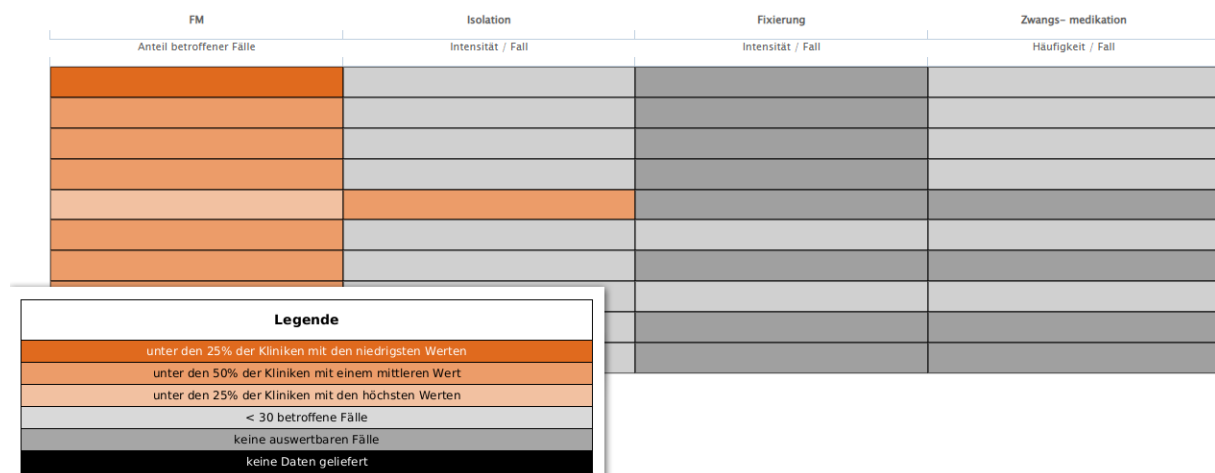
| FM | Isolation | Fixierung | Zwangs- medikation |
|---|---|---|---|
| Anteil betroffener Fälle | Intensität / Fall | Intensität / Fall | Häufigkeit / Fall |

Legende

unter den 25% der Kliniken mit den niedrigsten Werten

unter den 50% der Kliniken mit einem mittleren Wert

unter den 25% der Kliniken mit den höchsten Werten

< 30 betroffene Fälle

keine auswertbaren Fälle

keine Daten geliefert